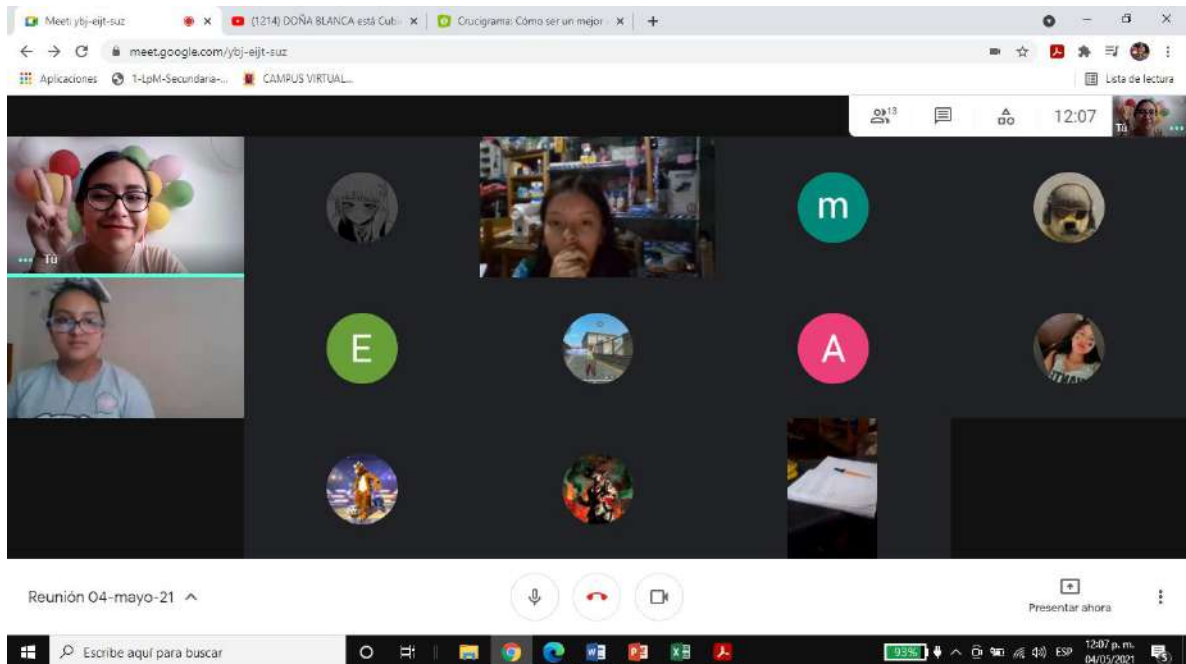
Meet: ybj-eijt-suz
(1214) DOÑA BLANCA está Cub
Crucigrama: Cómo ser un mejor
meet.google.com/ybj-eijt-suz
Aplicaciones
1-LpM-Secundaria-...
CAMPUS VIRTUAL...
Lista de lectura
13
12:07
Tú
Tú
m
E
A
Reunión 04-mayo-21
Presentar ahora
Escribe aquí para buscar
93%
ESP
12:07 p. m.
04/05/2021